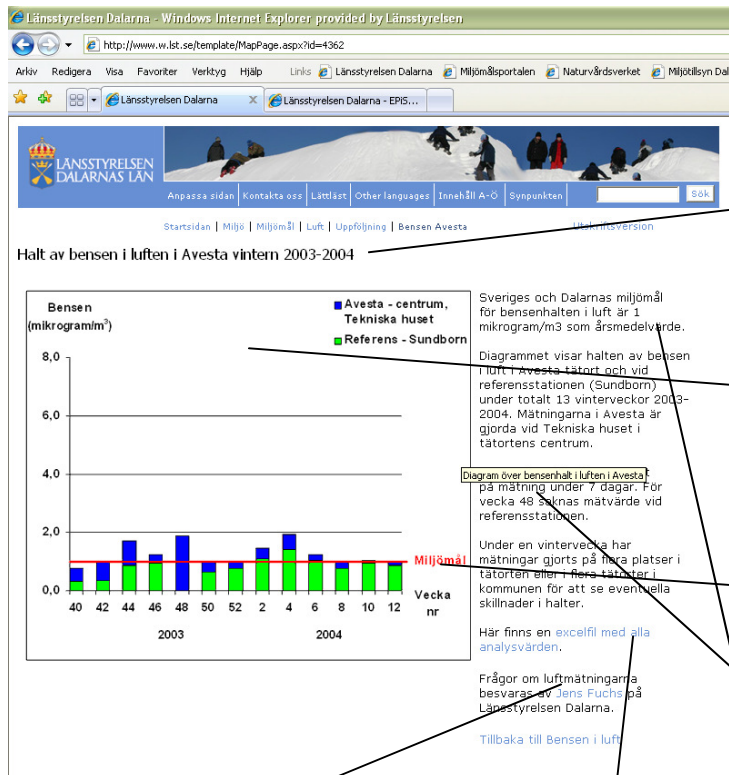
Länsstyrelsen Dalarna - Windows Internet Explorer provided by Länsstyrelsen

http://www.w.lst.se/template/MapPage.aspx?id=4362

Arkiv Redigera Visa Favoriter Verktyg Hjälp Links Länsstyrelsen Dalarna Miljömålsportalen Naturvårdsverket Miljötillsyn Dal

Länsstyrelsen Dalarna Länsstyrelsen Dalarna - EPiS...

LÄNSSTYRELSEN DALARNAS LÄN

Anpassa sidan | Kontakta oss | Lättläst | Other languages | Innehåll A-Ö | Synpunkten | Sök

Startsidan | Miljö | Miljömål | Luft | Uppföljning | Bensen Avesta

Utskriftsversion

Halt av bensen i luften i Avesta vintern 2003-2004

Bensen (mikrogram/m$^3$)

Avesta - centrum, Tekniska huset

Referens - Sundborn

8,0
6,0
4,0
2,0
0,0

Miljömål

40 42 44 46 48 50 52 2 4 6 8 10 12

Vecka nr

2003 2004

Sveriges och Dalarnas miljömål för bensenhalten i luft är 1 mikrogram/m3 som årsmedelvärde.

Diagrammet visar halten av bensen i luft i Avesta tätort och vid referensstationen (Sundborn) under totalt 13 vinterveckor 2003-2004. Mätningarna i Avesta är gjorda vid Tekniska huset i tätortens centrum.

Diagram över bensenhalt i luften i Avesta

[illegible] på mätning under 7 dagar. För vecka 48 saknas mätvärde vid referensstationen.

Under en vintervecka har mätningar gjorts på flera platser i tätorten eller i flera tätorter i kommunen för att se eventuella skillnader i halter.

Här finns en excelfil med alla analysvärden.

Frågor om luftmätningarna besvaras av Jens Fuchs på Länsstyrelsen Dalarna.

Tillbaka till Bensen i luft